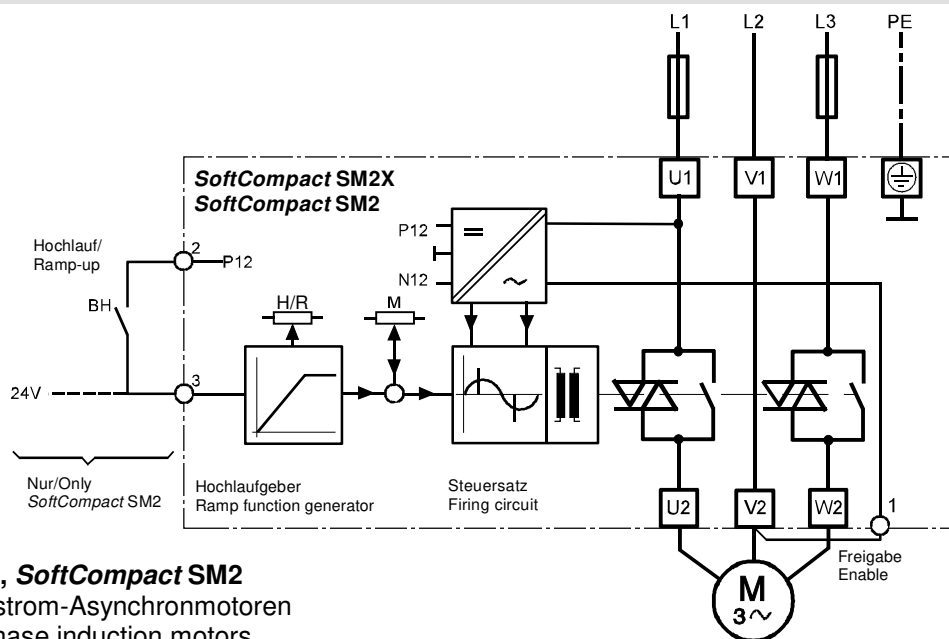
L1 L2 L3 PE

SoftCompact SM2X
SoftCompact SM2

U1 V1 W1

P12
N12

Hochlauf/
Ramp-up

2
P12

BH

H/R
M

24V
3

Nur/Only
SoftCompact SM2

Hochlaufgeber
Ramp function generator

Steuersatz
Firing circuit

U2 V2 W2
1

Freigabe
Enable

M
3~

, SoftCompact SM2
strom-Asynchronmotoren
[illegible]